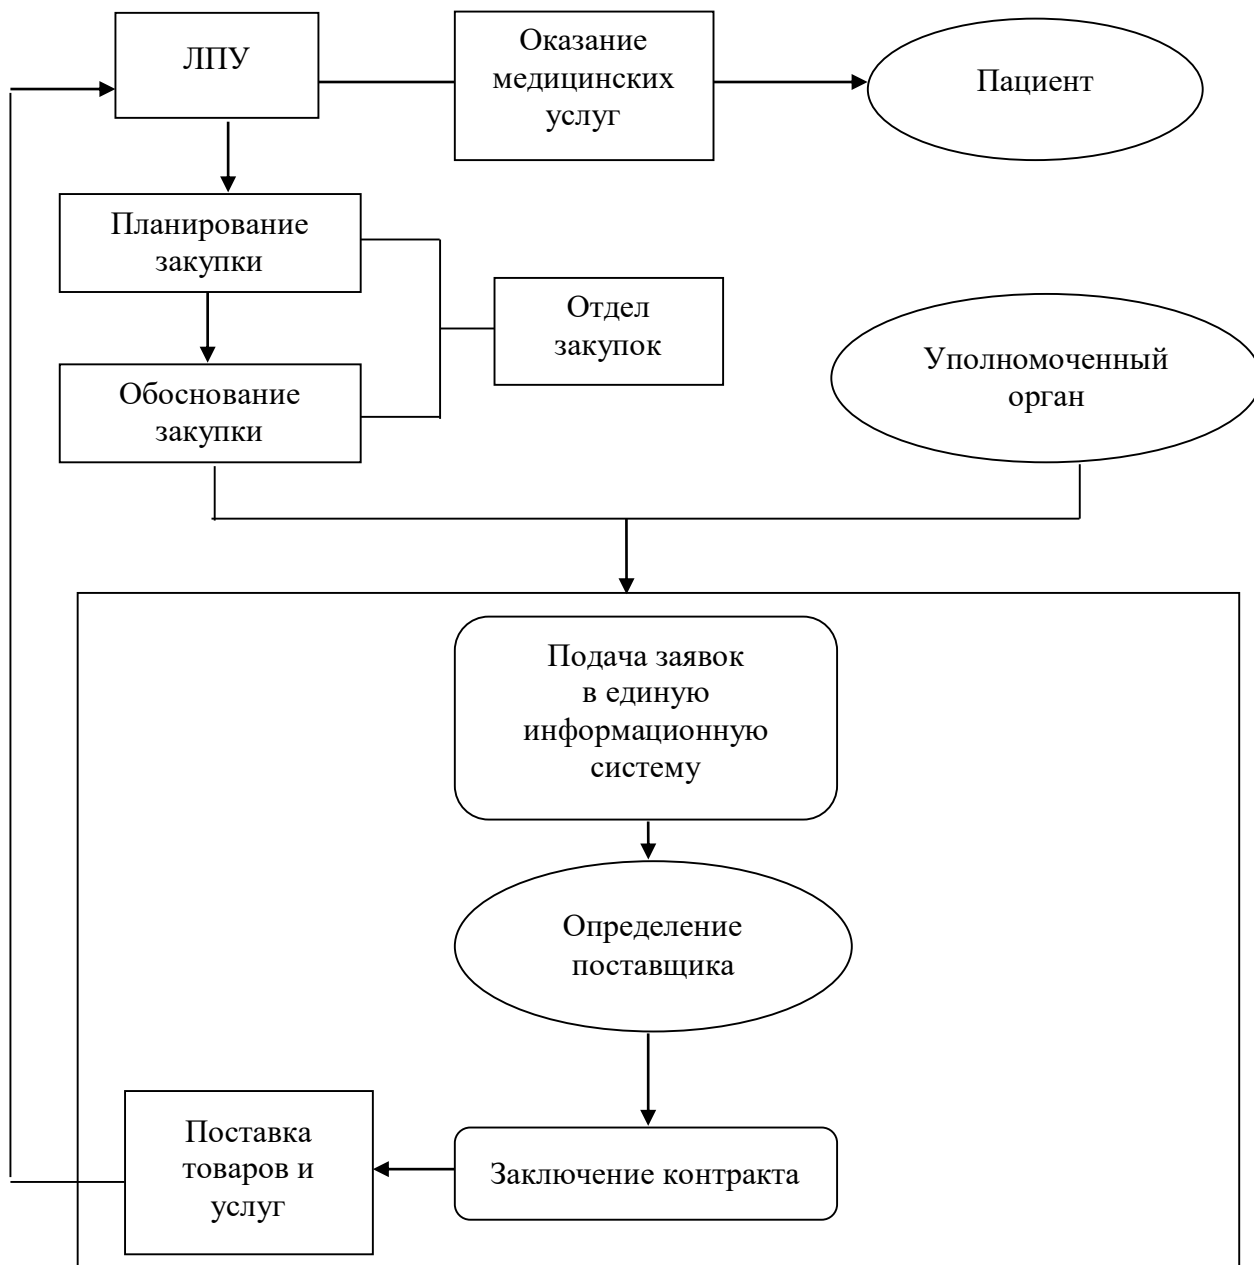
ЛПУ

Оказание медицинских услуг

Пациент

Планирование закупки

Отдел закупок

Обоснование закупки

Уполномоченный орган

Подача заявок в единую информационную систему

Определение поставщика

Поставка товаров и услуг

Заключение контракта